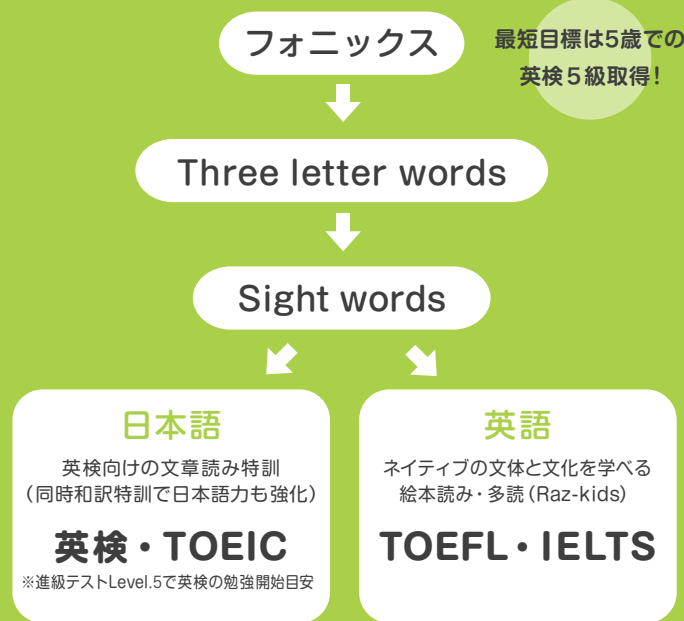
フォニックス

最短目標は5歳での英検５級取得！

Three letter words

Sight words

日本語

英検向けの文章読み特訓
（同時和訳特訓で日本語力も強化）

英検・TOEIC

※進級テストLevel.5で英検の勉強開始目安

英語

ネイティブの文体と文化を学べる絵本読み・多読（Raz-kids）

TOEFL・IELTS